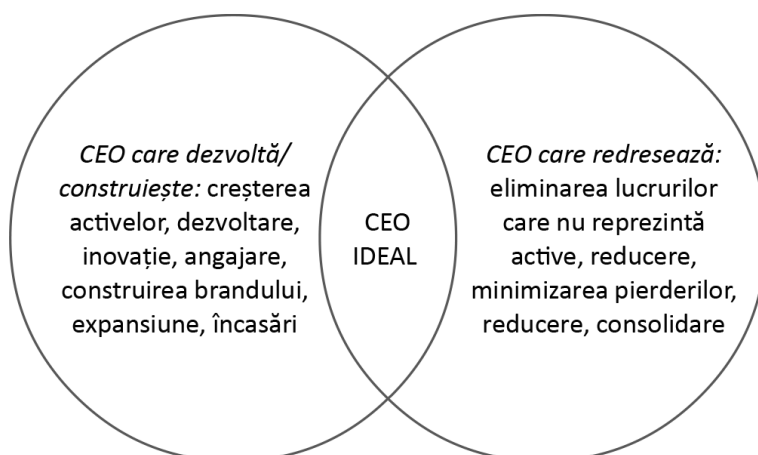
CEO care dezvoltă/ construiește: creșterea activelor, dezvoltare, inovație, angajare, construirea brandului, expansiune, încasări

CEO IDEAL

CEO care redresează: eliminarea lucrurilor care nu reprezintă active, reducere, minimizarea pierderilor, reducere, consolidare